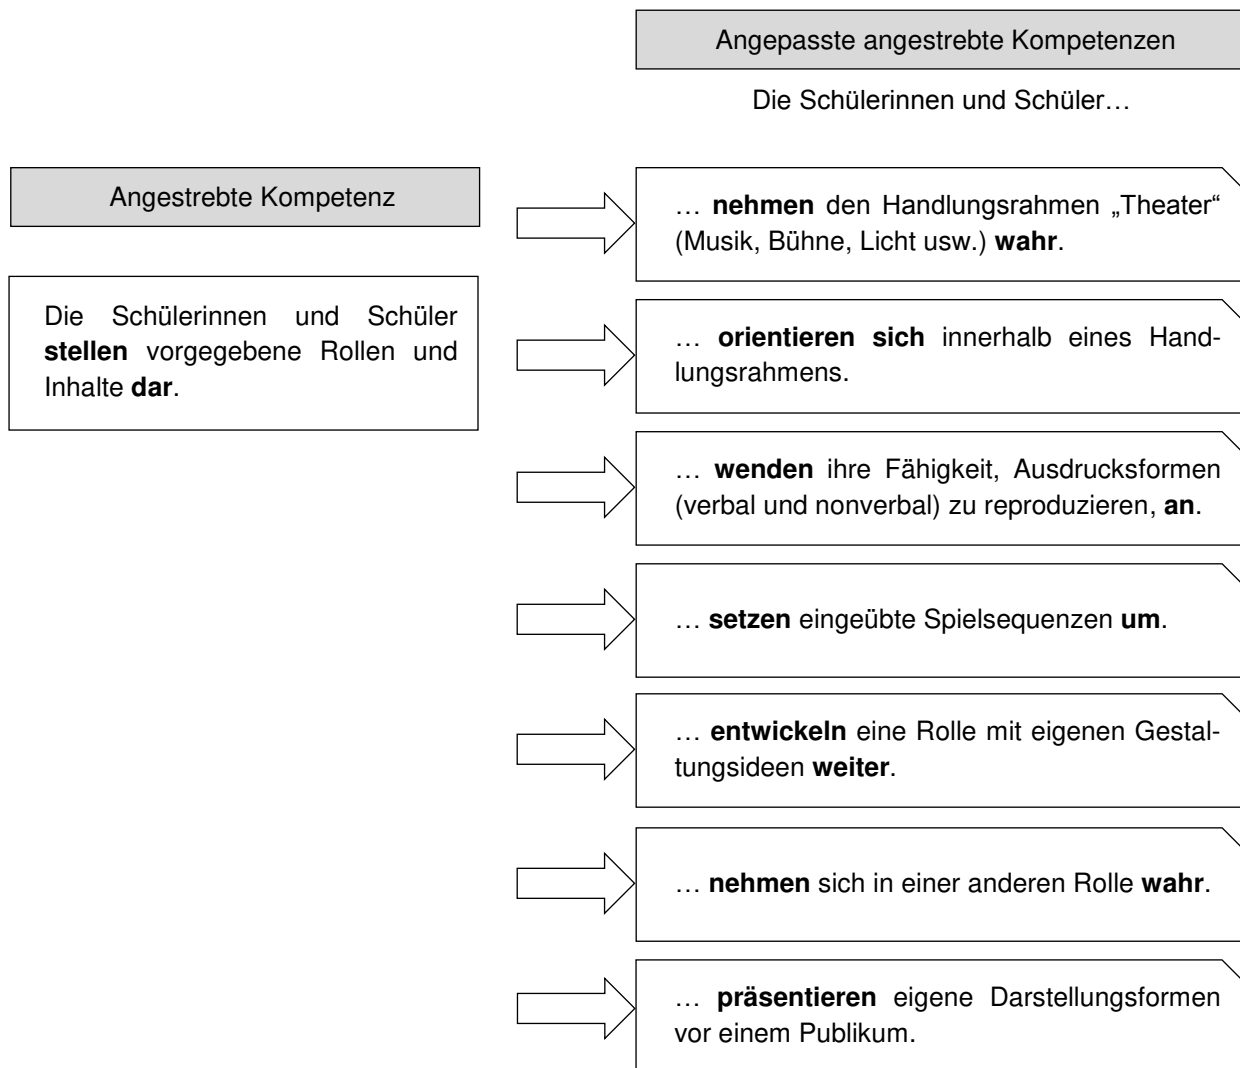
Angepasste angestrebte Kompetenzen

Die Schülerinnen und Schüler…

Angestrebte Kompetenz

Die Schülerinnen und Schüler **stellen** vorgegebene Rollen und Inhalte **dar**.

… **nehmen** den Handlungsrahmen „Theater“ (Musik, Bühne, Licht usw.) **wahr**.

… **orientieren sich** innerhalb eines Handlungsrahmens.

… **wenden** ihre Fähigkeit, Ausdrucksformen (verbal und nonverbal) zu reproduzieren, **an**.

… **setzen** eingeübte Spielsequenzen **um**.

… **entwickeln** eine Rolle mit eigenen Gestaltungsideen **weiter**.

… **nehmen** sich in einer anderen Rolle **wahr**.

… **präsentieren** eigene Darstellungsformen vor einem Publikum.